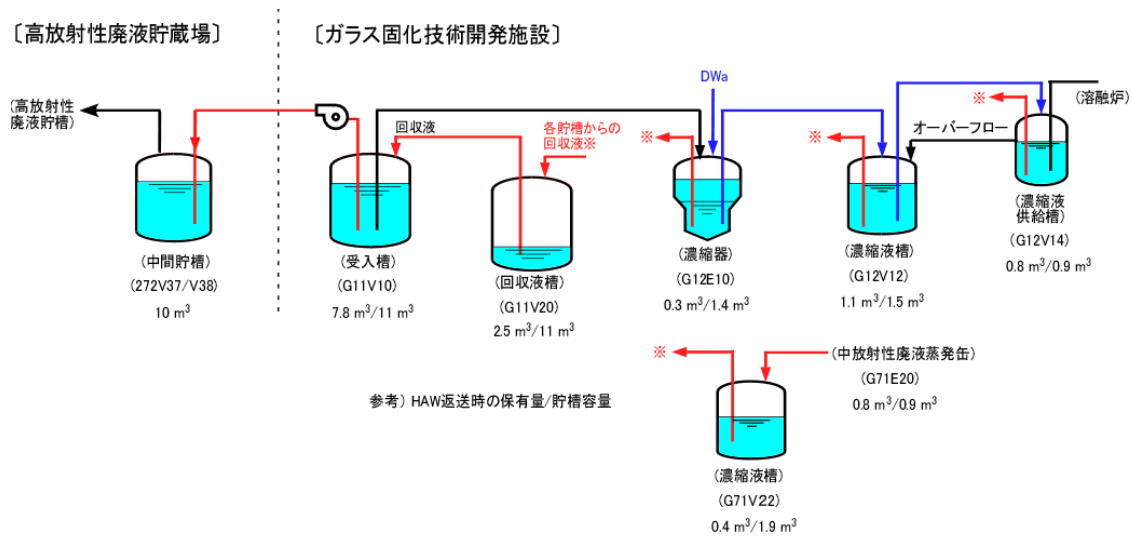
〔高放射性廃液貯蔵場〕

〔ガラス固化技術開発施設〕

(高放射性廃液貯槽)

(中間貯槽)
(272V37/V38)
10 m$^3$

回収液

(受入槽)
(G11V10)
7.8 m$^3$/11 m$^3$

各貯槽からの回収液※

(回収液槽)
(G11V20)
2.5 m$^3$/11 m$^3$

DWa

※

(濃縮器)
(G12E10)
0.3 m$^3$/1.4 m$^3$

※

(濃縮液槽)
(G12V12)
1.1 m$^3$/1.5 m$^3$

オーバーフロー

※

(溶融炉)

(濃縮液供給槽)
(G12V14)
0.8 m$^3$/0.9 m$^3$

参考) HAW返送時の保有量/貯槽容量

※

(中放射性廃液蒸発缶)
(G71E20)
0.8 m$^3$/0.9 m$^3$

(濃縮液槽)
(G71V22)
0.4 m$^3$/1.9 m$^3$